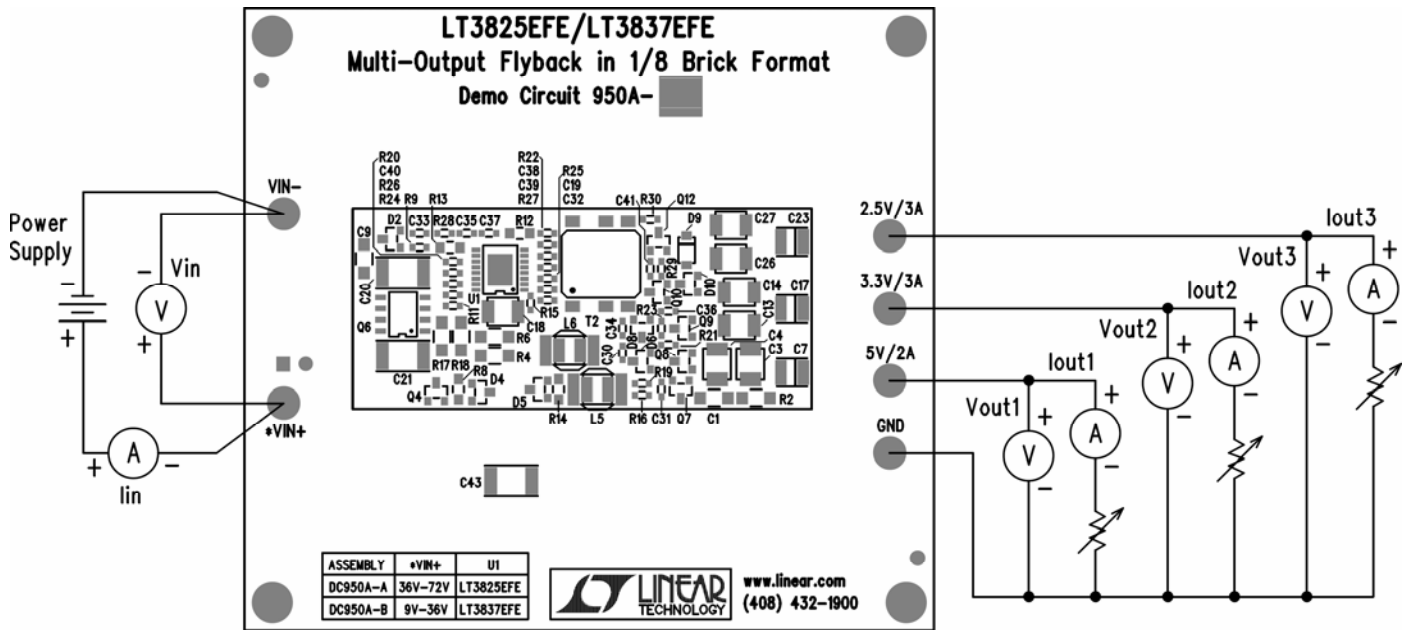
LT3825EFE/LT3837EFE
Multi-Output Flyback in 1/8 Brick Format
Demo Circuit 950A-

Power Supply

VIN-

Vin

V

−
+
−
+

A
+
−
Iin

+VIN+

R20 C40 R26 R24 R9 R13 D2 C33 R28 C35 C37 R12 R22 C38 C39 R27 R25 C19 C32 C41 R30 Q12 D9 C27 C23 C9 C20 Q6 U1 R11 R15 C18 R6 R4 L6 T2 R23 C36 Q9 R29 D10 Q10 C26 C14 C17 C13 C4 C3 C7 R21 Q8 C34 D8 C30 R19 R17 R18 R8 D4 Q4 D5 R14 L5 R16 C31 Q7 C1 R2 C21

C43

| ASSEMBLY | +VIN+ | U1 |
|---|---|---|
| DC950A-A | 36V-72V | LT3825EFE |
| DC950A-B | 9V-36V | LT3837EFE |

LINEAR TECHNOLOGY

www.linear.com
(408) 432-1900

2.5V/3A
3.3V/3A
5V/2A
GND

Vout1
V
+
−
Iout1
A
+
−

Vout2
V
+
−
Iout2
A
+
−

Vout3
V
+
−
Iout3
A
+
−